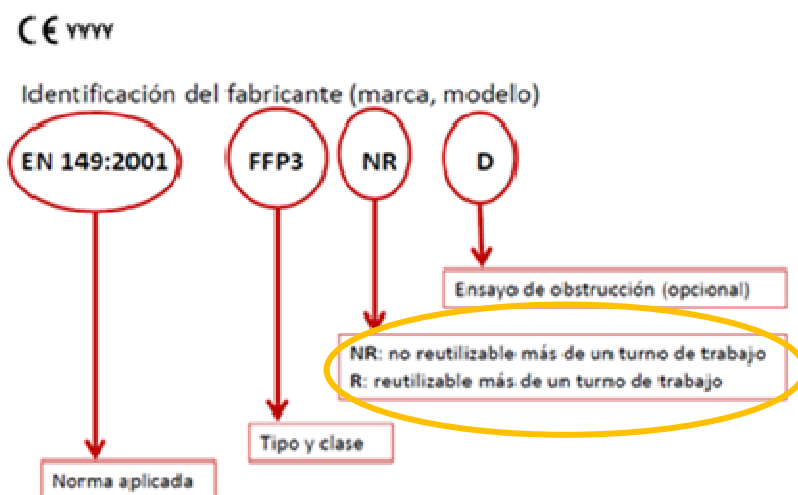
CE YYYY

Identificación del fabricante (marca, modelo)

EN 149:2001

FFP3

NR

D

Ensayo de obstrucción (opcional)

NR: no reutilizable más de un turno de trabajo
R: reutilizable más de un turno de trabajo

Tipo y clase

Norma aplicada